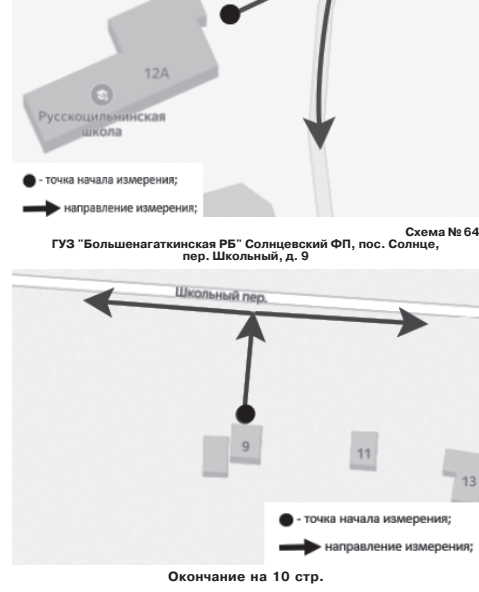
12А

Русскоцильнинская школа

- точка начала измерения;

направление измерения;

Схема № 64
ГУЗ "Большенагаткинская РБ" Солнцевский ФП, пос. Солнце, пер. Школьный, д. 9

Школьный пер.

9

11

13

- точка начала измерения;

направление измерения;

Окончание на 10 стр.